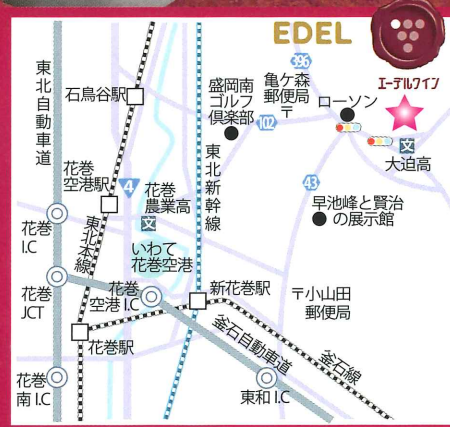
EDEL

エーデルワイン

東北自動車道

石鳥谷駅

盛岡南ゴルフ倶楽部

亀ケ森郵便局

ローソン

396

102

大迫高

東北新幹線

花巻空港駅

4

花巻農業高

43

早池峰と賢治の展示館

花巻I.C

東北本線

いわて花巻空港

花巻JCT

花巻空港I.C

新花巻駅

小山田郵便局

花巻駅

釜石自動車道

釜石線

花巻南I.C

東和I.C